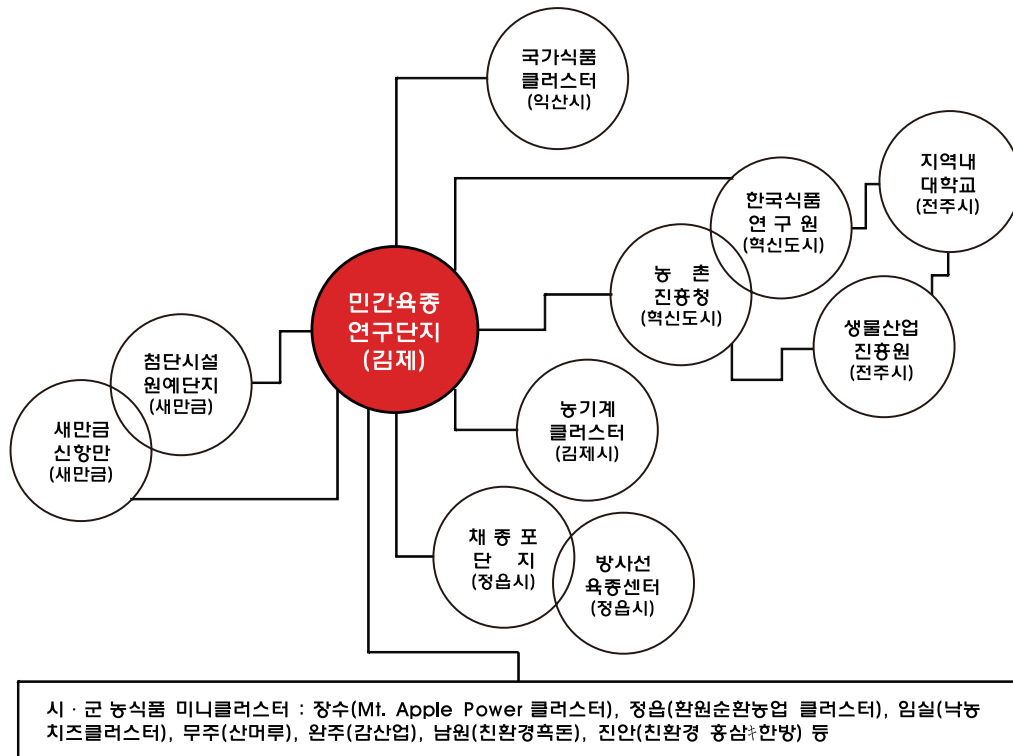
국가식품
클러스터
(익산시)

지역내
대학교
(전주시)

한국식품
연구원
(혁신도시)

농촌
진흥청
(혁신도시)

생물산업
진흥원
(전주시)

민간육종
연구단지
(김제)

첨단시설
원예단지
(새만금)

새만금
신항만
(새만금)

농기계
클러스터
(김제시)

채종포
단지
(정읍시)

방사선
육종센터
(정읍시)

시 · 군 농식품 미니클러스터 : 장수(Mt. Apple Power 클러스터), 정읍(환원순환농업 클러스터), 임실(낙농치즈클러스터), 무주(산머루), 완주(감산업), 남원(친환경흑돈), 진안(친환경 홍삼․한방) 등